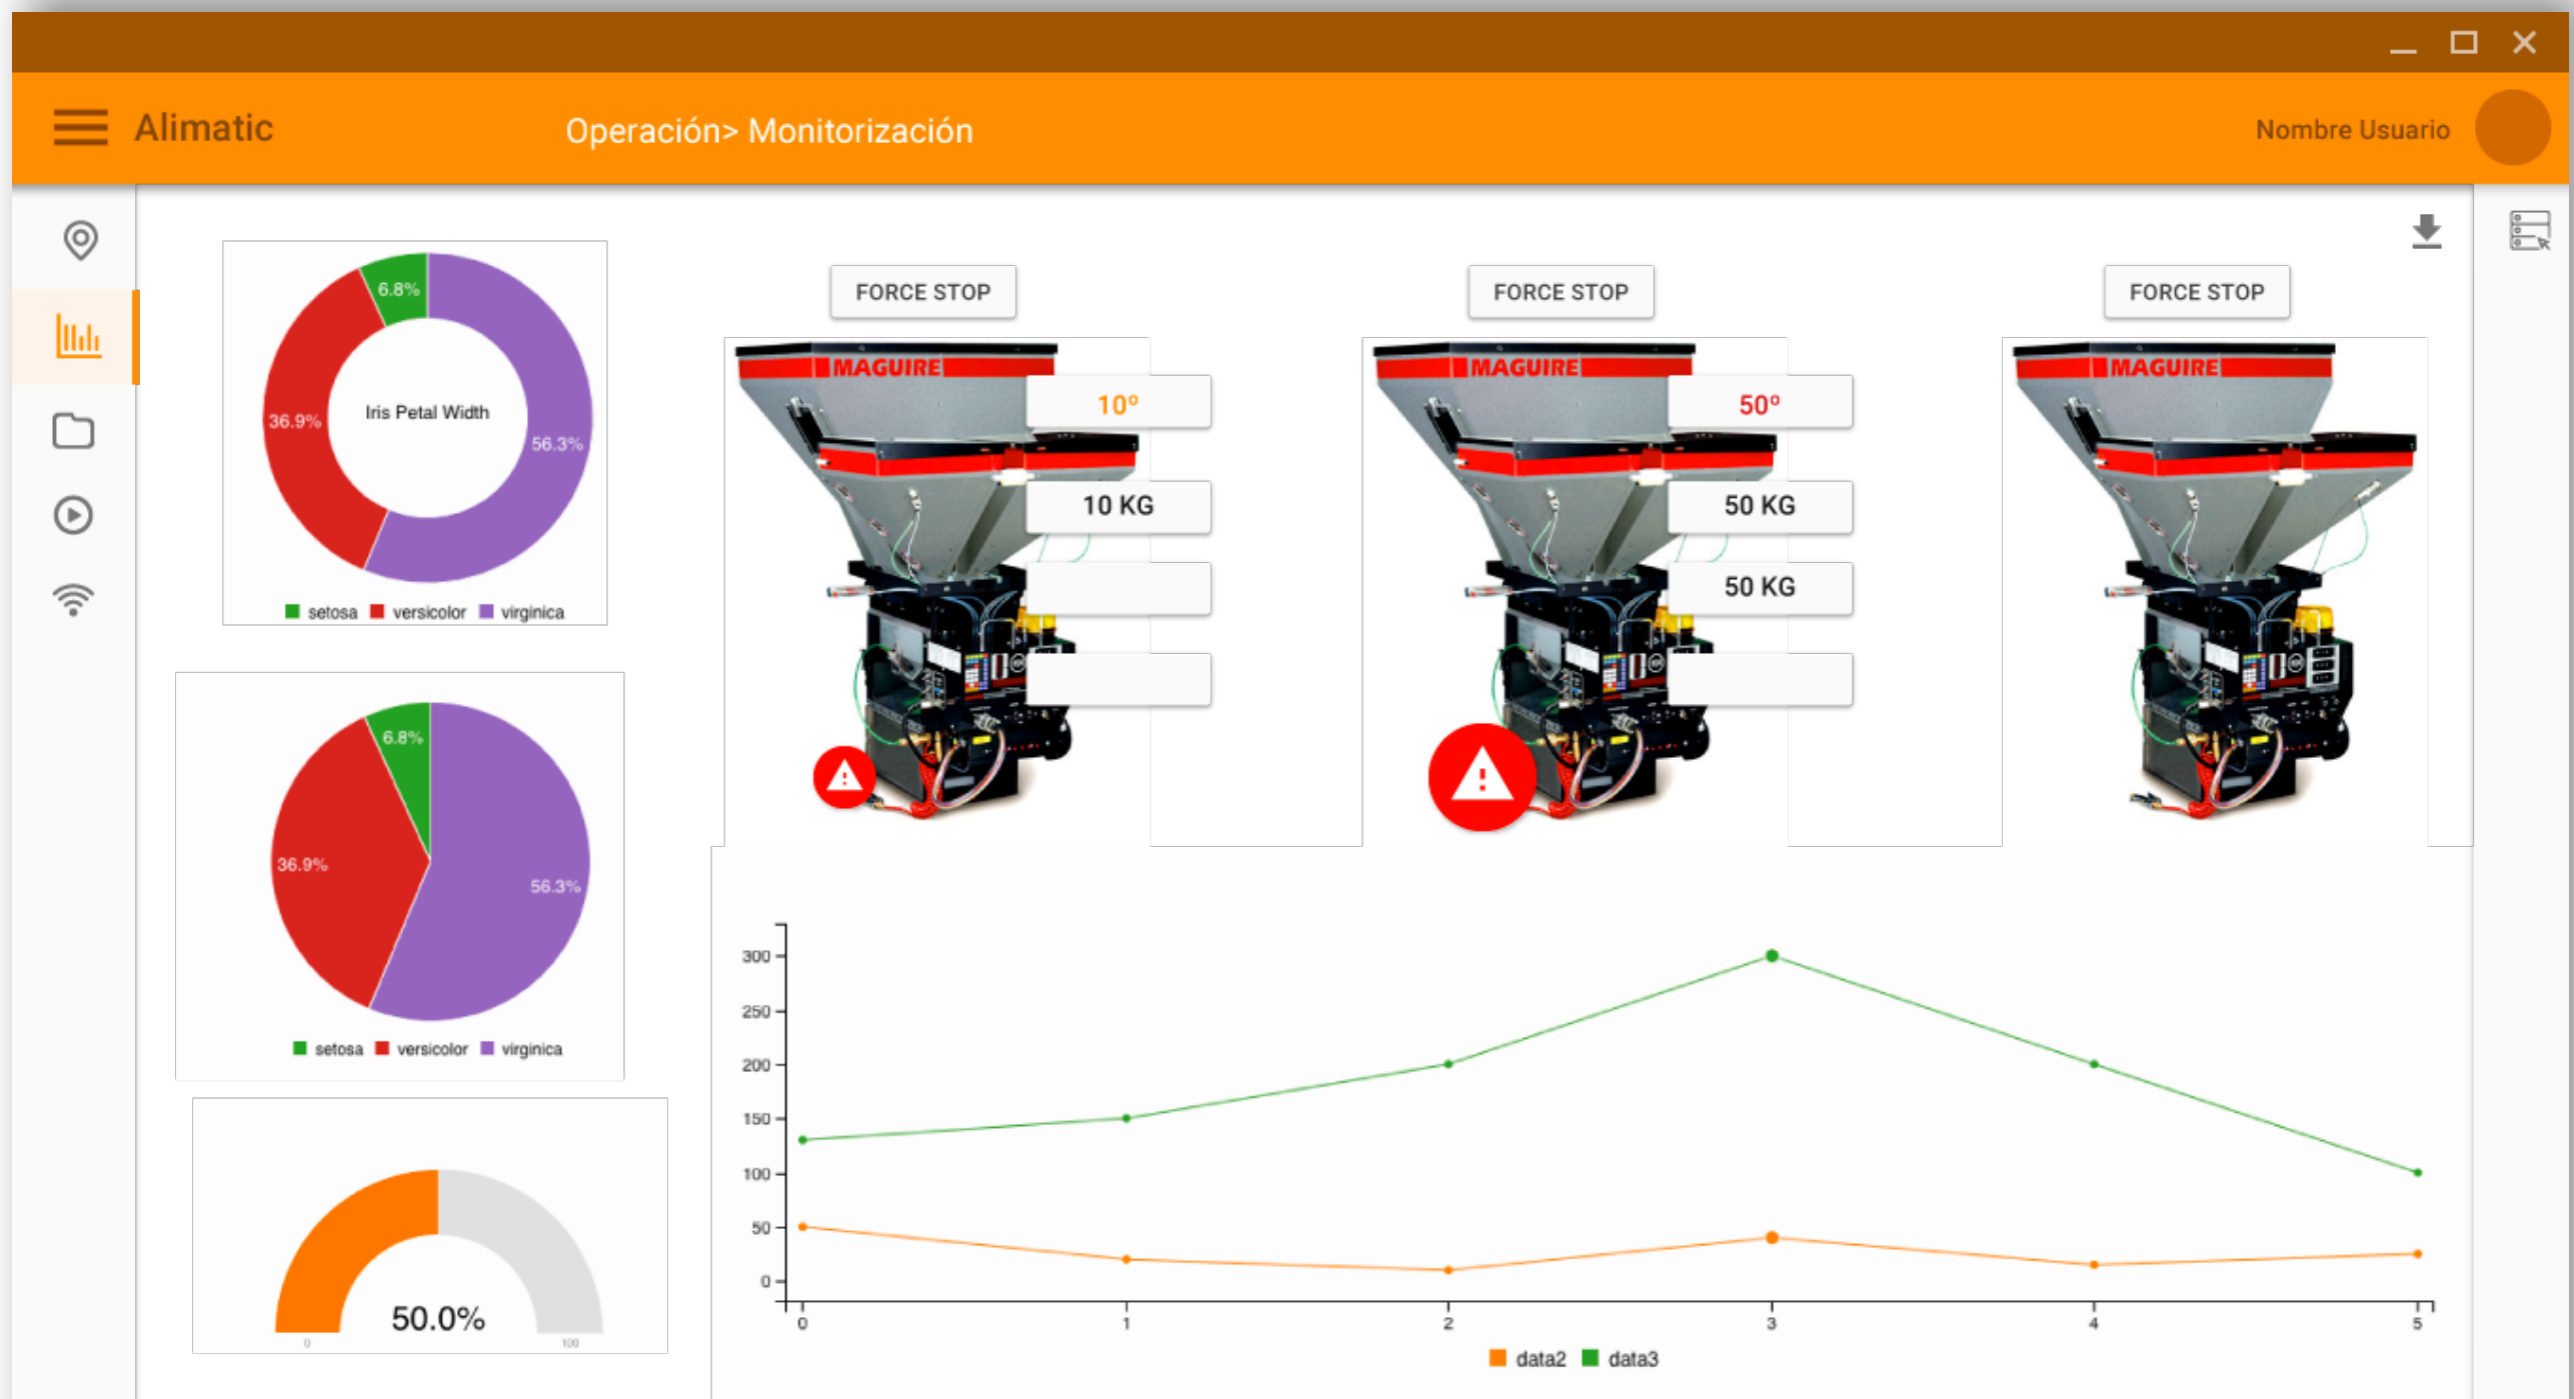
Alimatic

Operación> Monitorización

Nombre Usuario

6.8%
36.9%
Iris Petal Width
56.3%
setosa versicolor virginica

6.8%
36.9%
56.3%
setosa versicolor virginica

50.0%
0
100

FORCE STOP
MAGUIRE
10°
10 KG

FORCE STOP
MAGUIRE
50°
50 KG
50 KG

FORCE STOP
MAGUIRE

300
250
200
150
100
50
0
0 1 2 3 4 5
data2 data3